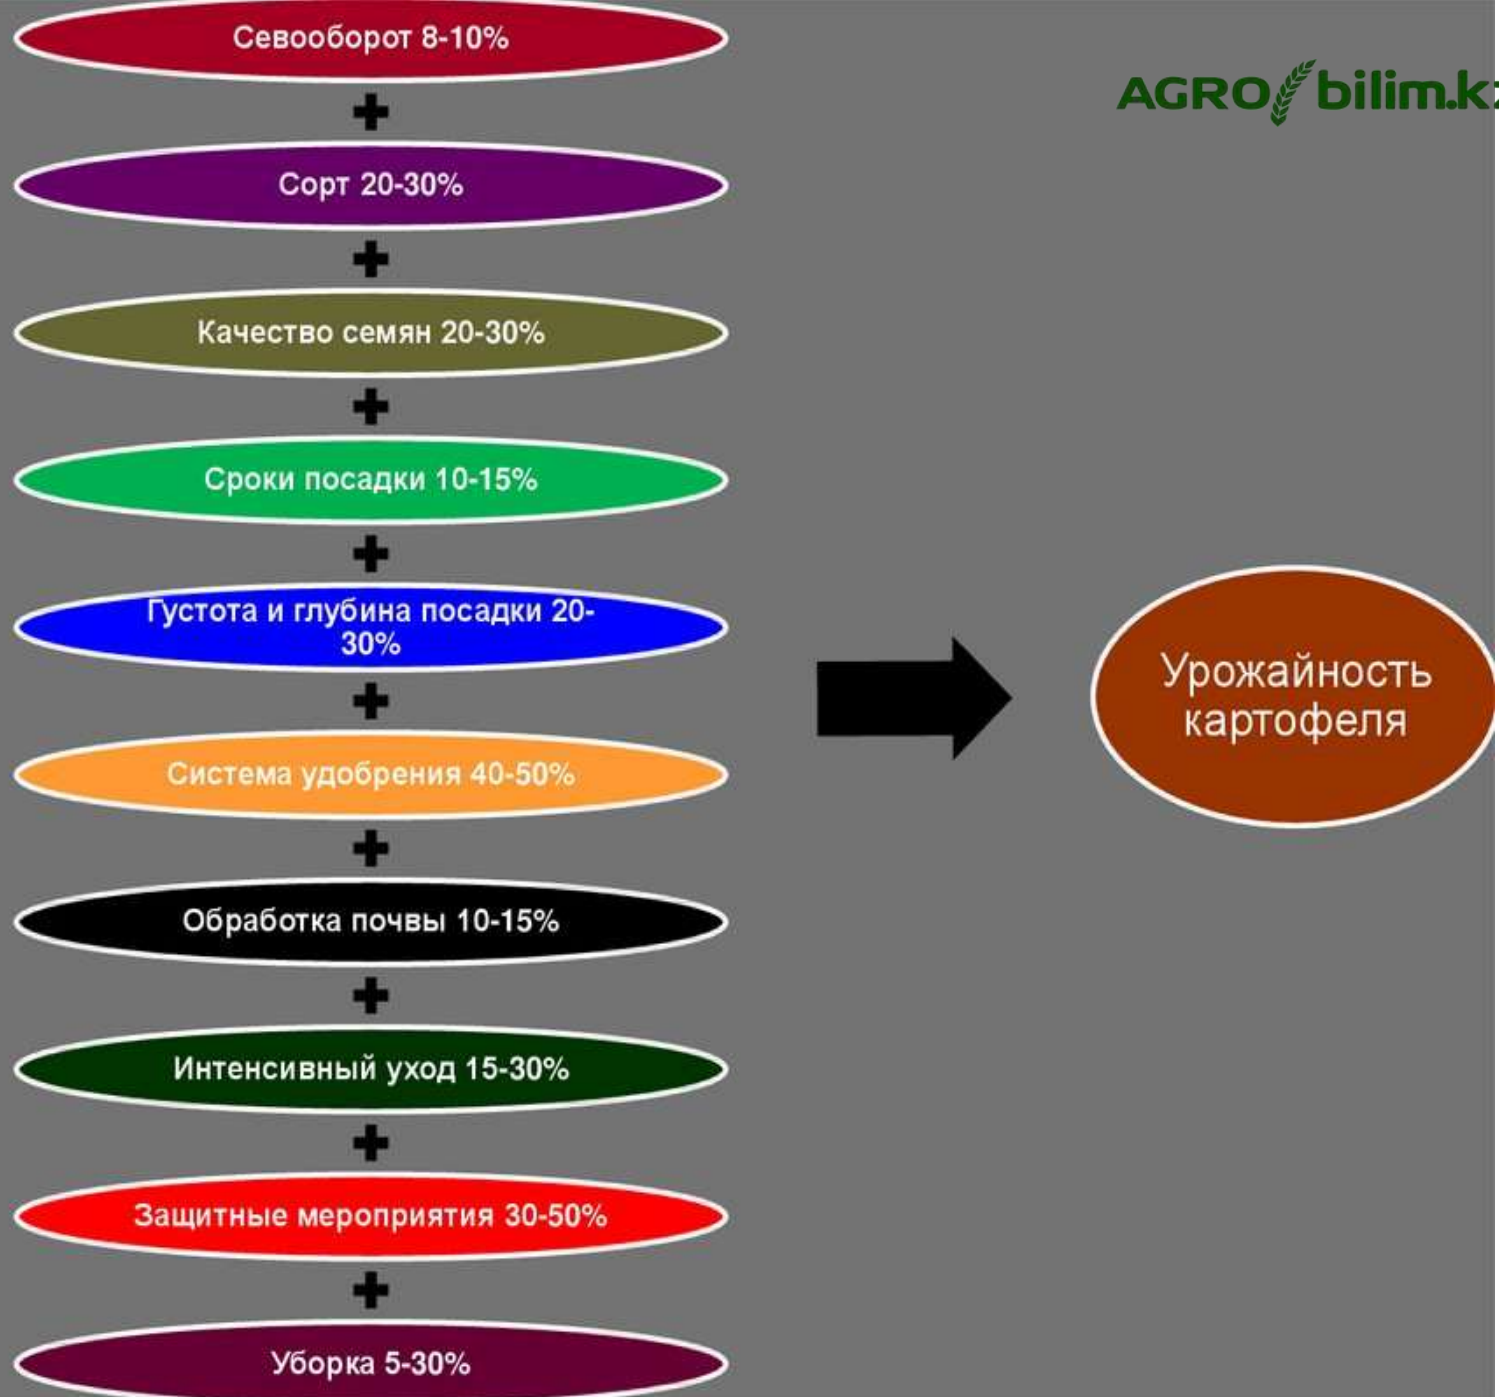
Севооборот 8-10%
+
Сорт 20-30%
+
Качество семян 20-30%
+
Сроки посадки 10-15%
+
Густота и глубина посадки 20-30%
+
Система удобрения 40-50%
+
Обработка почвы 10-15%
+
Интенсивный уход 15-30%
+
Защитные мероприятия 30-50%
+
Уборка 5-30%

AGRO bilim.k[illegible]

Урожайность картофеля